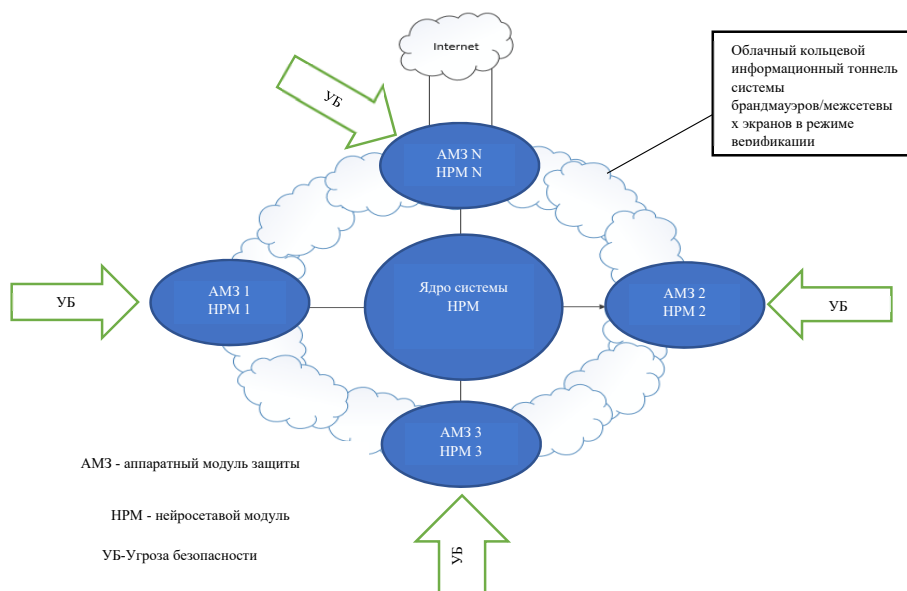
Internet

Облачный кольцевой информационный тоннель системы брандмауэров/межсетевых экранов в режиме верификации

УБ

АМЗ N
НРМ N

УБ

АМЗ 1
НРМ 1

Ядро системы
НРМ

АМЗ 2
НРМ 2

УБ

АМЗ 3
НРМ 3

АМЗ - аппаратный модуль защиты

НРМ - нейросетавой модуль

УБ-Угроза безопасности

УБ